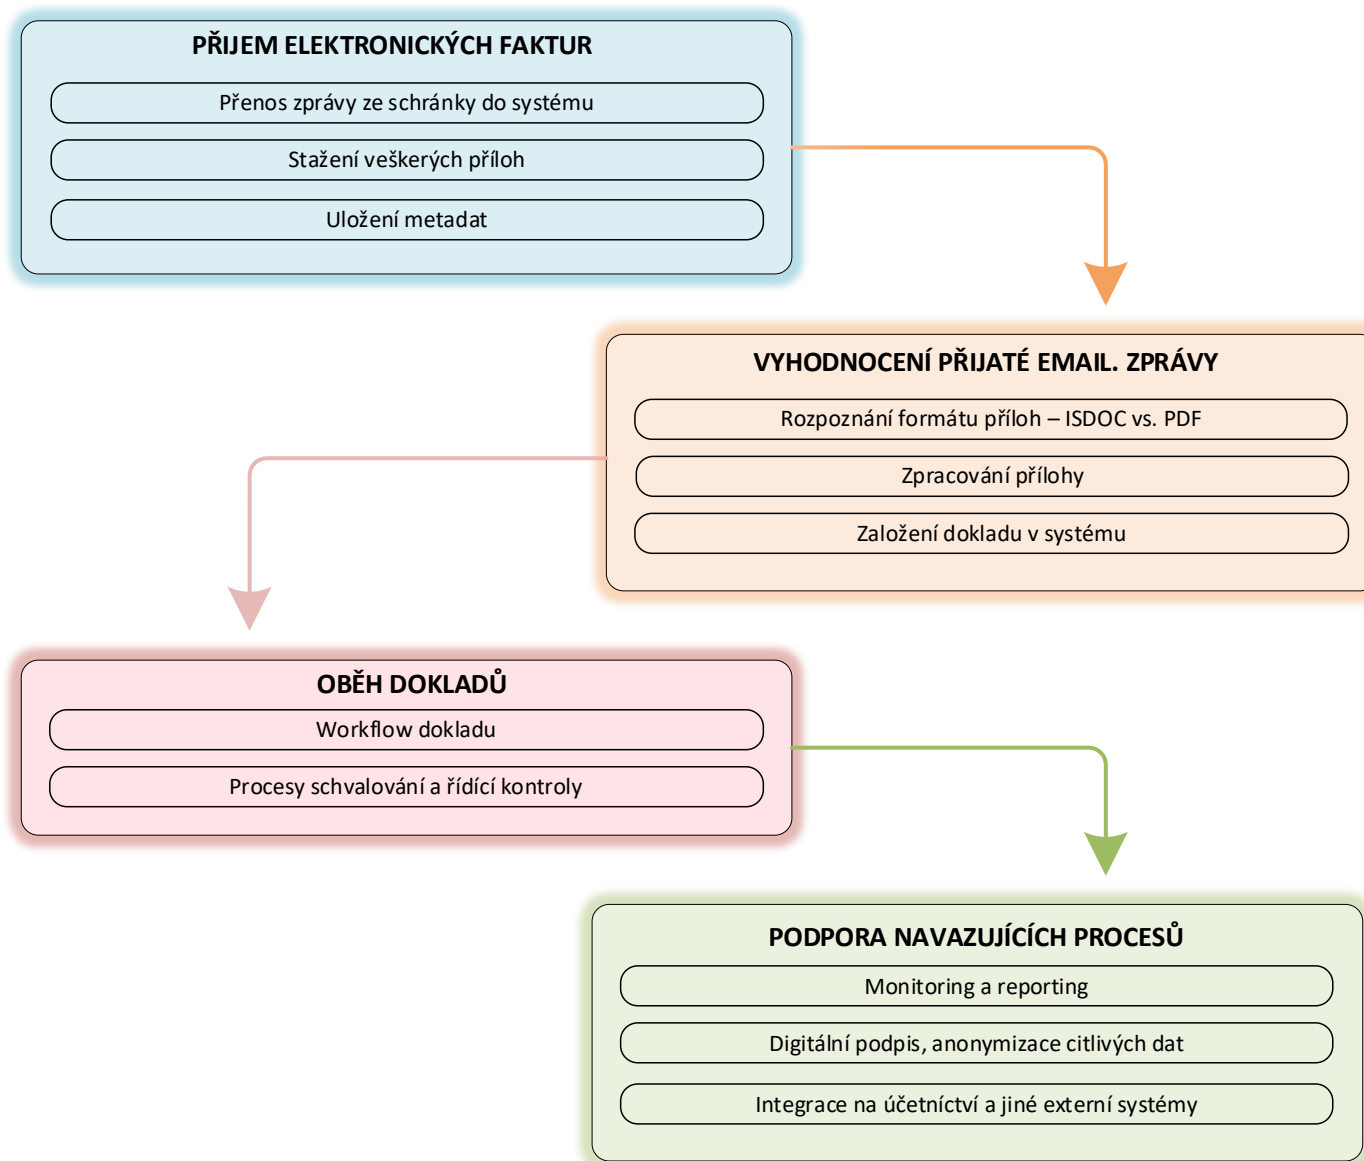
PŘIJEM ELEKTRONICKÝCH FAKTUR

Přenos zprávy ze schránky do systému

Stažení veškerých příloh

Uložení metadat

VYHODNOCENÍ PŘIJATÉ EMAIL. ZPRÁVY

Rozpoznání formátu příloh – ISDOC vs. PDF

Zpracování přílohy

Založení dokladu v systému

OBĚH DOKLADŮ

Workflow dokladu

Procesy schvalování a řídící kontroly

PODPORA NAVAZUJÍCÍCH PROCESŮ

Monitoring a reporting

Digitální podpis, anonymizace citlivých dat

Integrace na účetnictví a jiné externí systémy